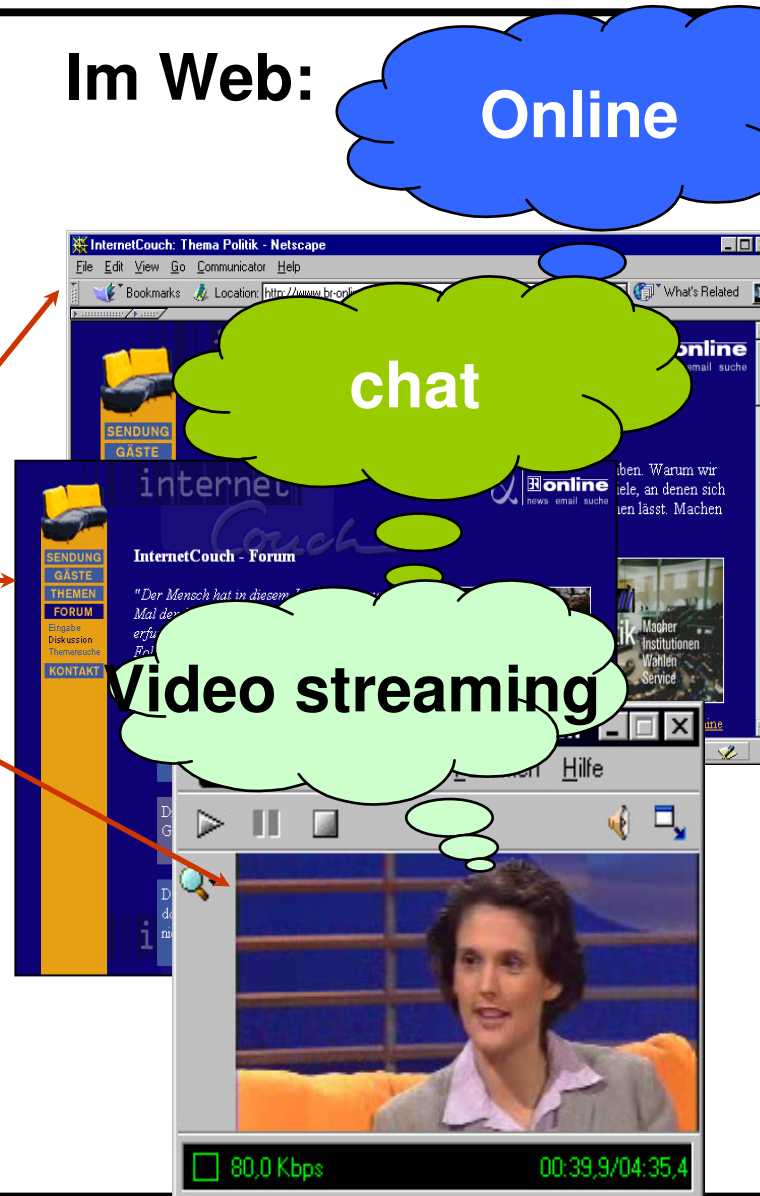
Im Web:

Online

InternetCouch: Thema Politik - Netscape

File Edit View Go Communicator Help

Bookmarks Location: http://www.br-onli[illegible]

What's Related

chat

online
email suche

SENDUNG
GÄSTE

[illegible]aben. Warum wir
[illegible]iele, an denen sich
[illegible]en lässt. Machen

internet Couch

online
news email suche

SENDUNG
GÄSTE
THEMEN
FORUM
Eingabe
Diskussion
Themensuche
KONTAKT

InternetCouch - Forum

"Der Mensch hat in diesem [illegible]
Mal de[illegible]
erfu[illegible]
Fol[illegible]

Macher
Institutionen
Wahlen
Service

Video streaming

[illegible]en Hilfe

80,0 Kbps

00:39,9/04:35,4